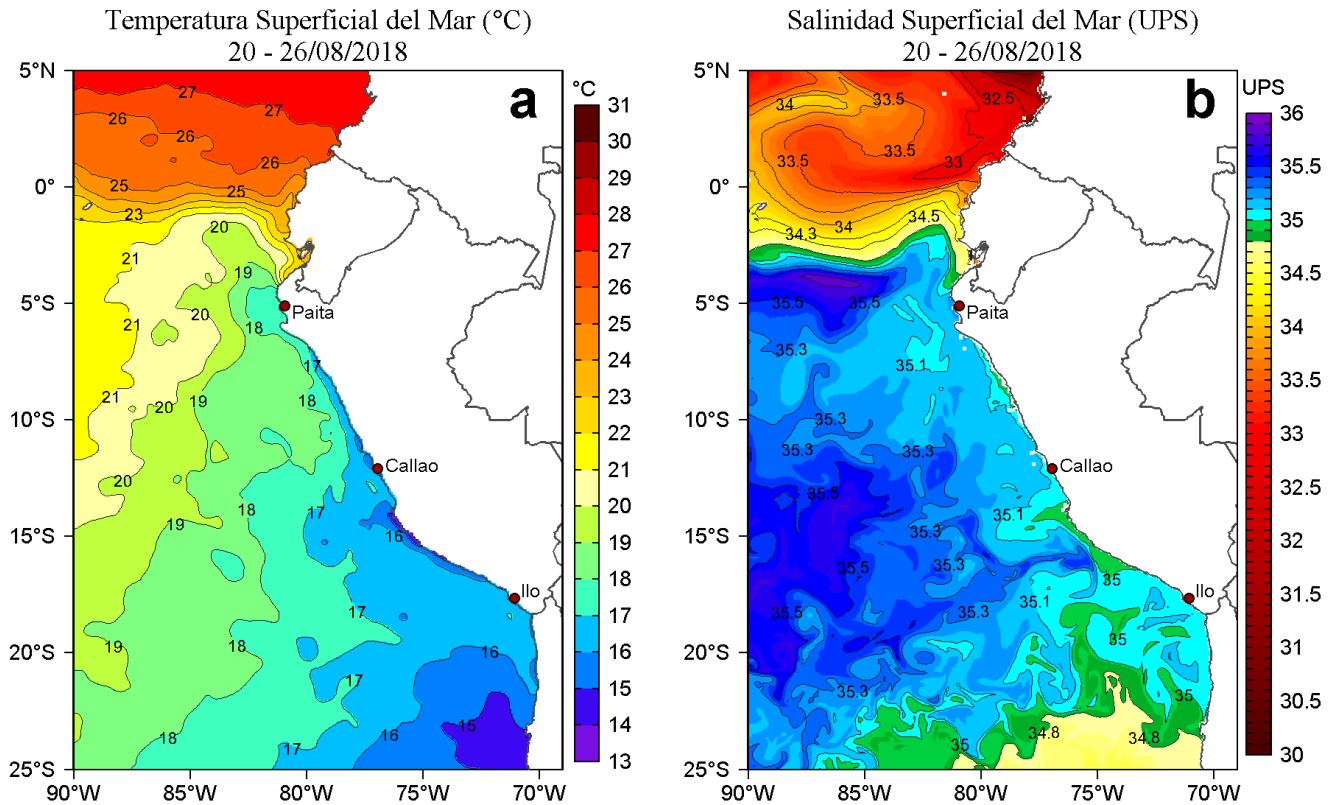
Temperatura Superficial del Mar (°C)
20 - 26/08/2018

a

°C
31
30
29
28
27
26
25
24
23
22
21
20
19
18
17
16
15
14
13

5°N
0°
5°S
10°S
15°S
20°S
25°S

90°W 85°W 80°W 75°W 70°W

27
27
26
26
26
25
25
23
20
21
19
21
20
18
17
21
20
19
18
20
19
18
17
16
17
19
18
17
16
18
17
16
15
17

Paita
Callao
Ilo

Salinidad Superficial del Mar (UPS)
20 - 26/08/2018

b

UPS
36
35.5
35
34.5
34
33.5
33
32.5
32
31.5
31
30.5
30

5°N
0°
5°S
10°S
15°S
20°S
25°S

90°W 85°W 80°W 75°W 70°W

34
33.5
32.5
33.5
33.5
33
34.5
34.3
34
35.5
35.5
35.3
35.1
35.3
35.3
35.3
35.5
35.1
35.3
35.5
35.3
35
35.1
35.3
36.5
35
35.3
35
35
34.8
34.8

Paita
Callao
Ilo